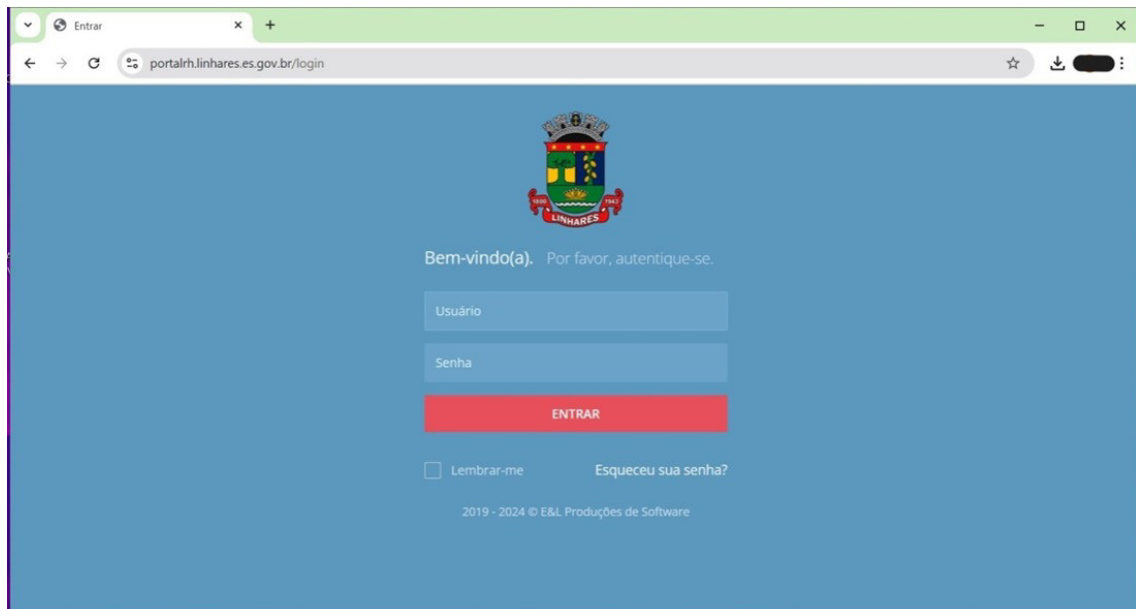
Entrar

portalrh.linhares.es.gov.br/login

1800 LINHARES 1943

Bem-vindo(a). Por favor, autentique-se.

Usuário

Senha

ENTRAR

Lembrar-me

Esqueceu sua senha?

2019 - 2024 © E&L Produções de Software